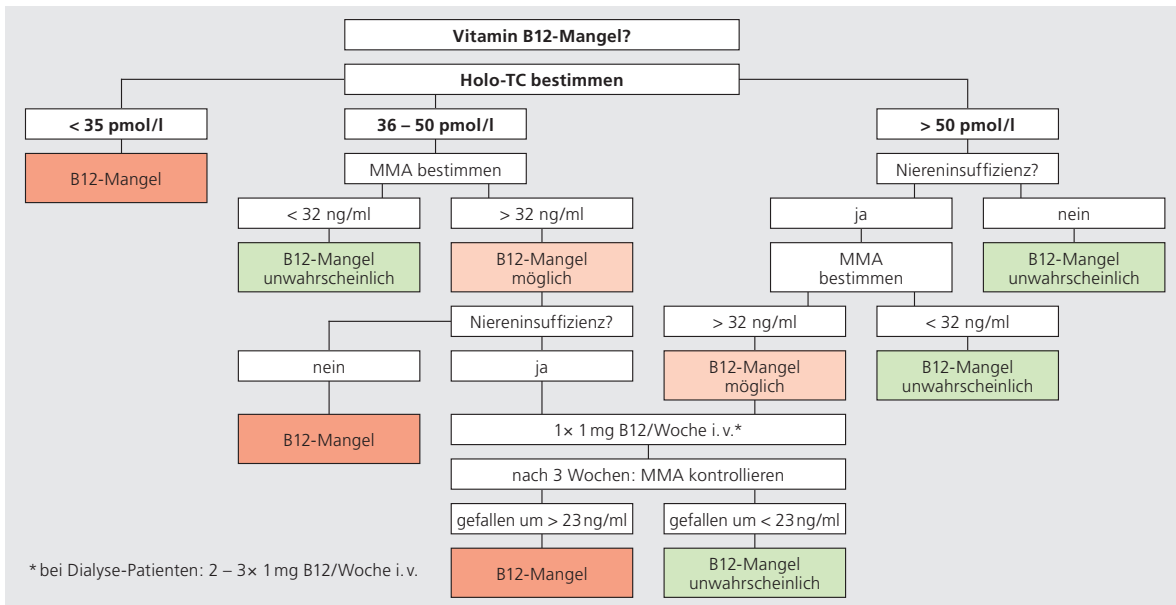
Vitamin B12-Mangel?

Holo-TC bestimmen

< 35 pmol/l

36 – 50 pmol/l

> 50 pmol/l

B12-Mangel

MMA bestimmen

Niereninsuffizienz?

< 32 ng/ml

> 32 ng/ml

ja

nein

B12-Mangel unwahrscheinlich

B12-Mangel möglich

MMA bestimmen

B12-Mangel unwahrscheinlich

Niereninsuffizienz?

> 32 ng/ml

< 32 ng/ml

nein

ja

B12-Mangel möglich

B12-Mangel unwahrscheinlich

B12-Mangel

1× 1 mg B12/Woche i. v.*

nach 3 Wochen: MMA kontrollieren

gefallen um > 23 ng/ml

gefallen um < 23 ng/ml

* bei Dialyse-Patienten: 2 – 3× 1 mg B12/Woche i. v.

B12-Mangel

B12-Mangel unwahrscheinlich